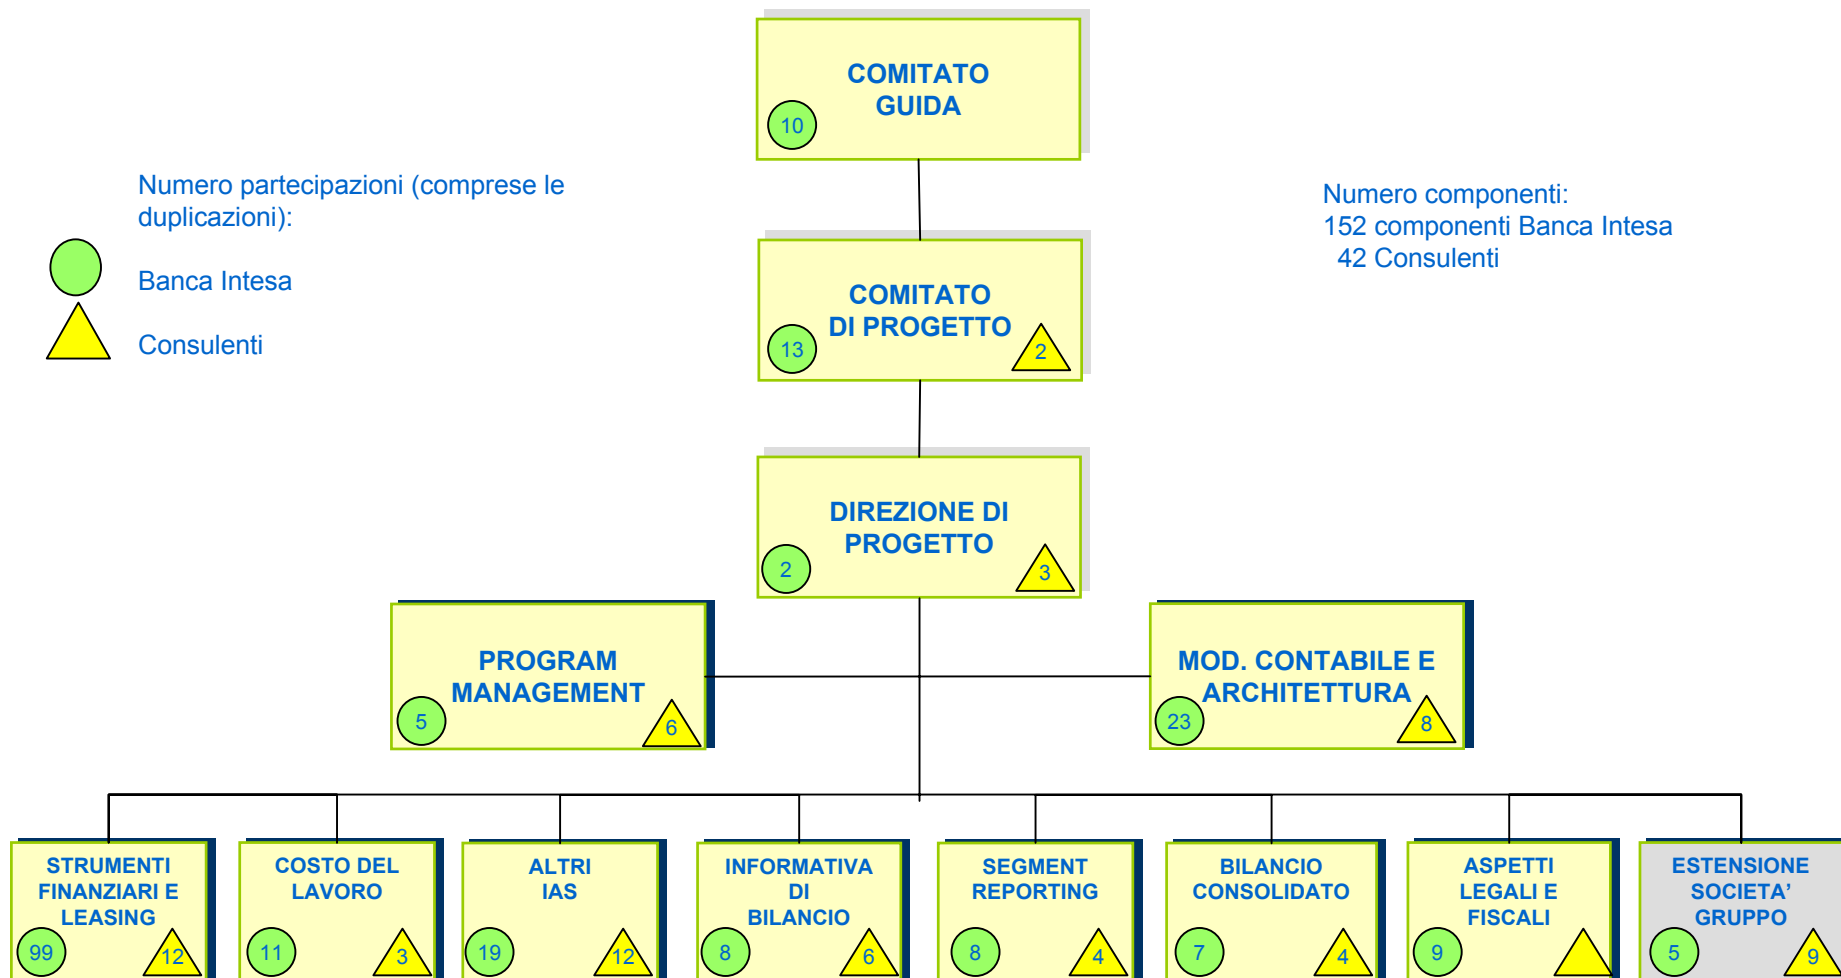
COMITATO GUIDA
10

Numero partecipazioni (comprese le duplicazioni):

Banca Intesa

Consulenti

Numero componenti:
152 componenti Banca Intesa
42 Consulenti

COMITATO DI PROGETTO
13
2

DIREZIONE DI PROGETTO
2
3

PROGRAM MANAGEMENT
5
6

MOD. CONTABILE E ARCHITETTURA
23
8

STRUMENTI FINANZIARI E LEASING
99
12

COSTO DEL LAVORO
11
3

ALTRI IAS
19
12

INFORMATIVA DI BILANCIO
8
6

SEGMENT REPORTING
8
4

BILANCIO CONSOLIDATO
7
4

ASPETTI LEGALI E FISCALI
9

ESTENSIONE SOCIETA' GRUPPO
5
9